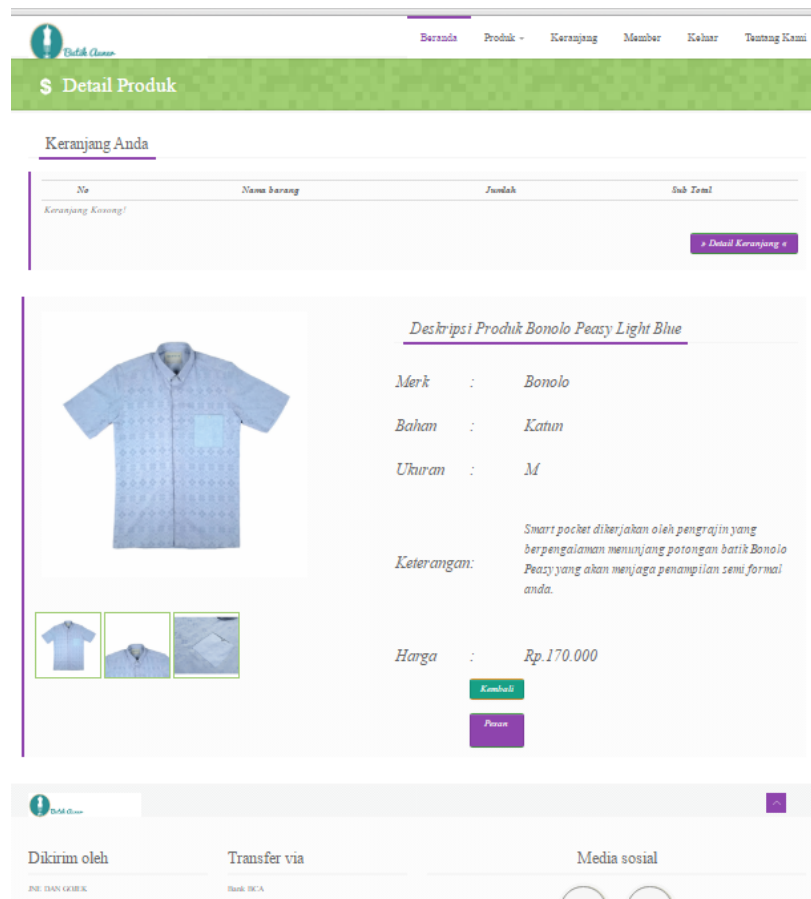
Batik Asmar

Beranda Produk Keranjang Member Keluar Tentang Kami

$ Detail Produk

Keranjang Anda

| No | Nama barang | Jumlah | Sub Total |
|---|---|---|---|
| Keranjang Kosong! | | | |

» Detail Keranjang «

Deskripsi Produk Bonolo Peasy Light Blue

Merk : Bonolo

Bahan : Katun

Ukuran : M

Keterangan: Smart pocket dikerjakan oleh pengrajin yang berpengalaman menunjang potongan batik Bonolo Peasy yang akan menjaga penampilan semi formal anda.

Harga : Rp.170.000

Kembali

Pesan

Batik Asmar

Dikirim oleh

JNE DAN GOJEK

Transfer via

Bank BCA

Media sosial